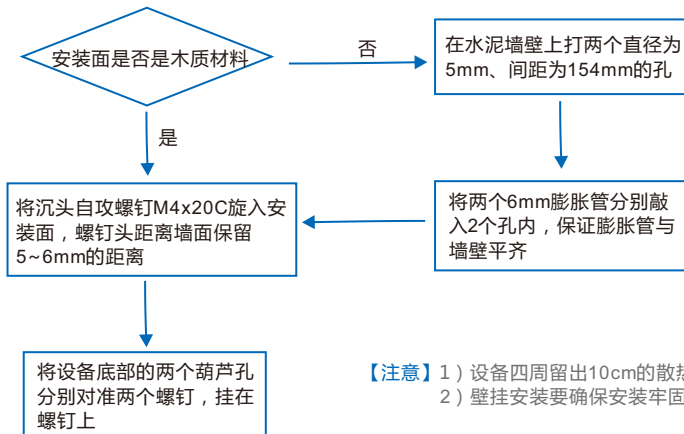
安装面是否是木质材料

否

在水泥墙壁上打两个直径为5mm、间距为154mm的孔

是

将两个6mm膨胀管分别敲入2个孔内，保证膨胀管与墙壁平齐

将沉头自攻螺钉M4x20C旋入安装面，螺钉头距离墙面保留5~6mm的距离

将设备底部的两个葫芦孔分别对准两个螺钉，挂在螺钉上

【注意】1）设备四周留出10cm的散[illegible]
2）壁挂安装要确保安装牢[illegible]